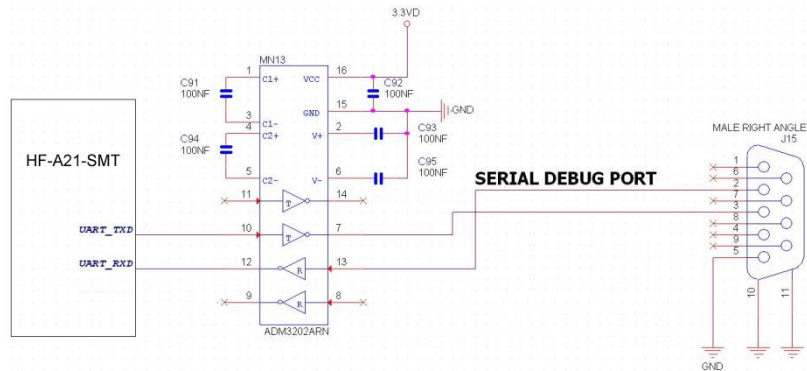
3.3VD

MN13

C91
100NF

C94
100NF

1 C1+
3 C1-
4 C2+
5 C2-

VCC 16
GND 15
V+ 2
V- 6

C92
100NF

GND

C93
100NF

C95
100NF

11 T 14
10 T 7
12 R 13
9 R 8

ADM3202ARN

HF-A21-SMT

UART_TXD

UART_RXD

SERIAL DEBUG PORT

MALE RIGHT ANGLE
J15

1
6
2
7
3
8
4
9
5

10
11

GND